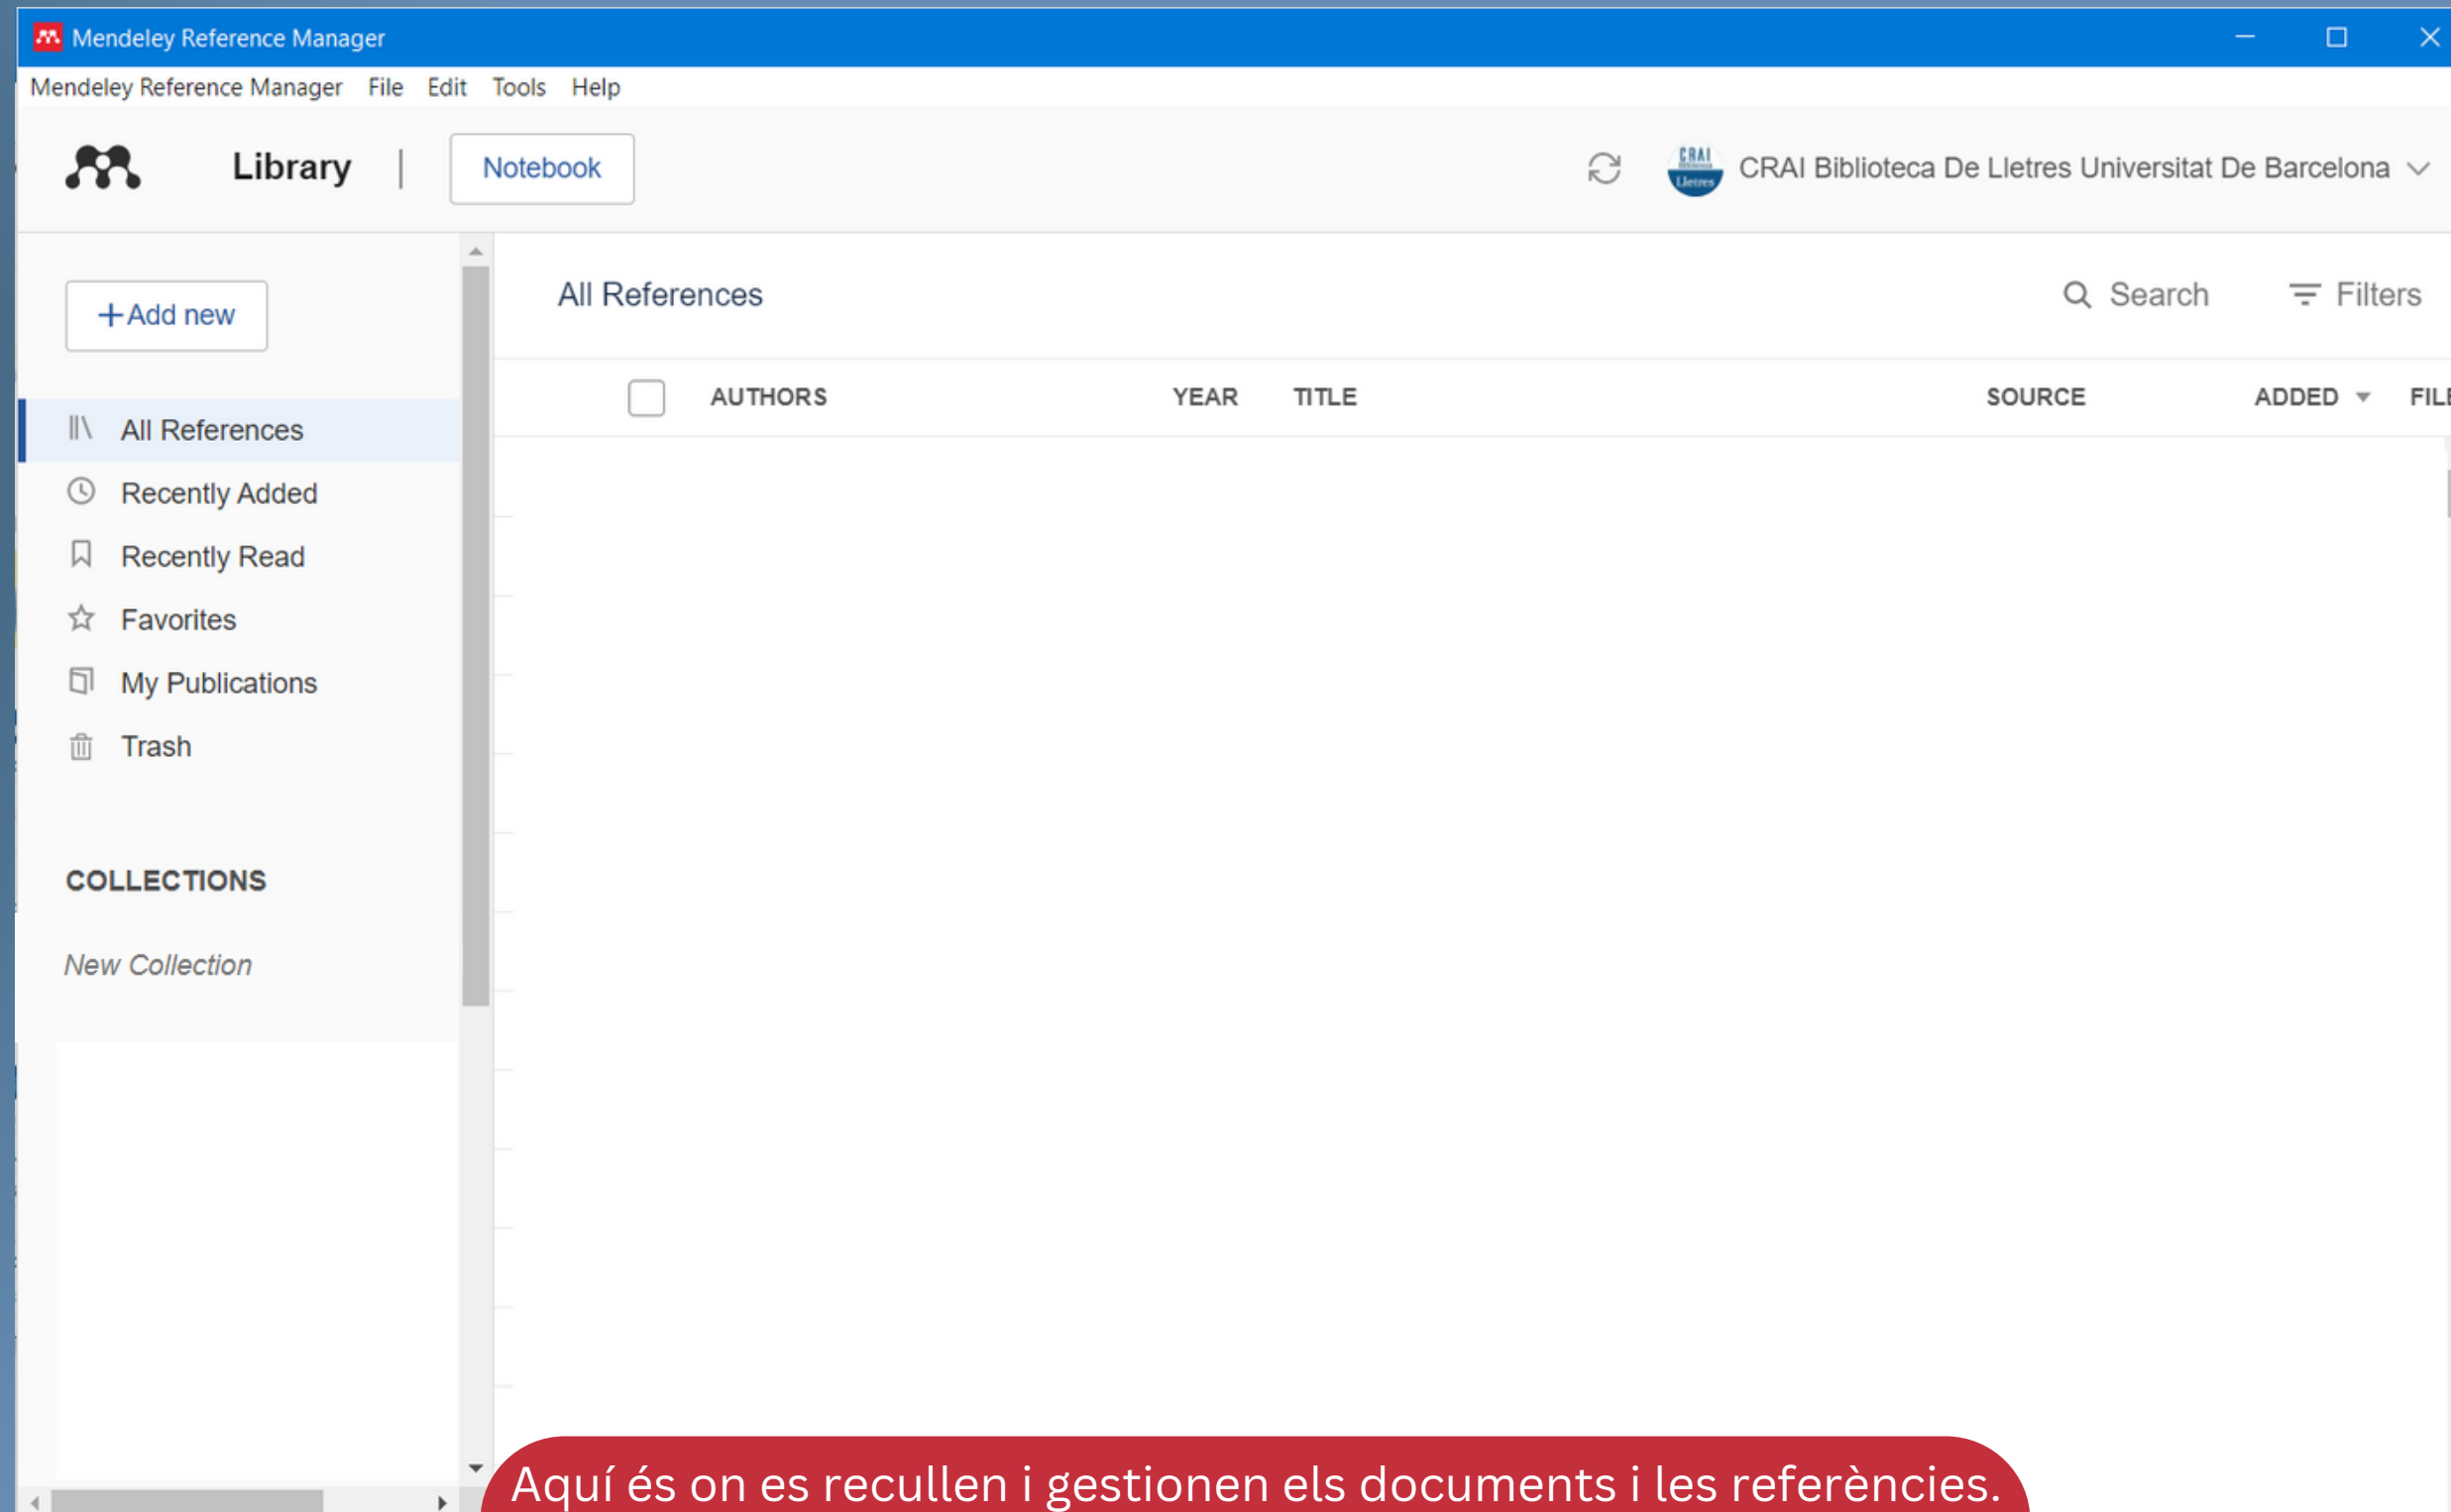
Mendeley Reference Manager

Mendeley Reference Manager File Edit Tools Help

Library | Notebook

CRAI Lletres

CRAI Biblioteca De Lletres Universitat De Barcelona

+Add new

All References

Recently Added

Recently Read

Favorites

My Publications

Trash

COLLECTIONS

New Collection

All References

Search

Filters

| AUTHORS | YEAR | TITLE | SOURCE | ADDED | FIL |
|---|---|---|---|---|---|

Aquí és on es recullen i gestionen els documents i les referències.